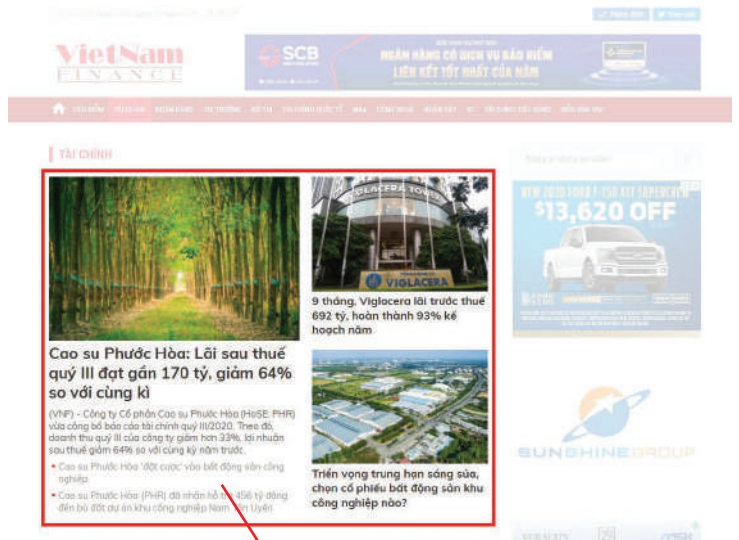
VietNam FINANCE

SCB
NGÂN HÀNG CÓ DỊCH VỤ BẢO HIỂM LIÊN KẾT TỐT NHẤT CỦA NĂM

TIÊU ĐIỂM TÀI CHÍNH NGÂN HÀNG THỊ TRƯỜNG BẤT ĐỘNG SẢN TÀI CHÍNH QUỐC TẾ M&A TỔNG QUAN NHÂN VẬT VF TÀI CHÍNH TIÊU DÙNG DỊCH VỤ

TÀI CHÍNH

Cao su Phước Hòa: Lãi sau thuế quý III đạt gần 170 tỷ, giảm 64% so với cùng kì

(VNF) - Công ty Cổ phần Cao su Phước Hòa (HoSE: PHR) vừa công bố báo cáo tài chính quý III/2020. Theo đó, doanh thu quý III của công ty giảm hơn 33%, lợi nhuận sau thuế giảm 64% so với cùng kỳ năm trước.

• Cao su Phước Hòa 'đặt cược' vào bất động sản công nghiệp

• Cao su Phước Hòa (PHR) đã nhận hỗ trợ 456 tỷ đồng đền bù đất dự án khu công nghiệp Nam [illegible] Uyên

VIGLACERA

9 tháng, Viglacera lãi trước thuế 692 tỷ, hoàn thành 93% kế hoạch năm

Triển vọng trung hạn sáng sủa, chọn cổ phiếu bất động sản khu công nghiệp nào?

NEW 2020 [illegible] F-150 XLT SUPERCREW
$13,620 OFF

SUNSHINEGROUP